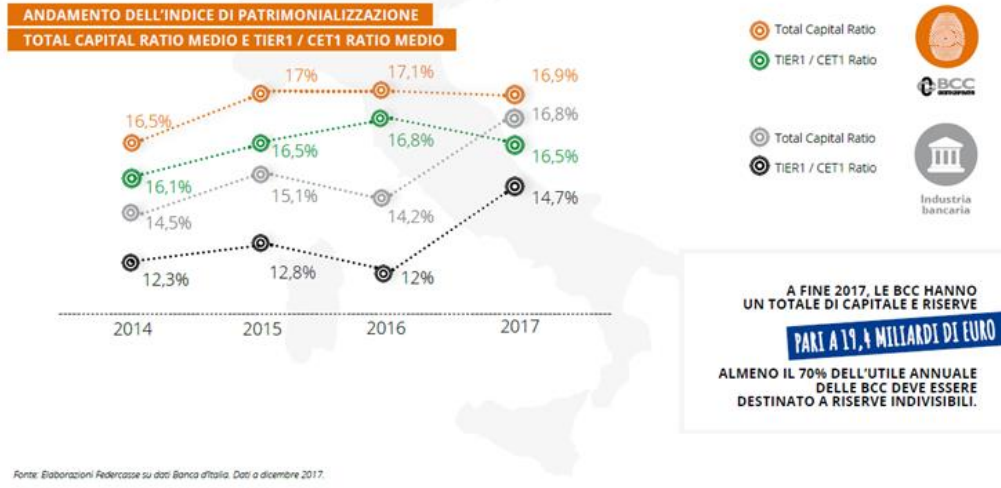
ANDAMENTO DELL'INDICE DI PATRIMONIALIZZAZIONE
TOTAL CAPITAL RATIO MEDIO E TIER1 / CET1 RATIO MEDIO

Total Capital Ratio
TIER1 / CET1 Ratio

BCC

Total Capital Ratio
TIER1 / CET1 Ratio

Industria bancaria

16,5%
17%
17,1%
16,9%
16,8%
16,5%
16,8%
16,5%
16,1%
15,1%
14,5%
14,2%
14,7%
12,3%
12,8%
12%

2014
2015
2016
2017

A FINE 2017, LE BCC HANNO UN TOTALE DI CAPITALE E RISERVE
PARI A 19,4 MILIARDI DI EURO
ALMENO IL 70% DELL'UTILE ANNUALE DELLE BCC DEVE ESSERE DESTINATO A RISERVE INDIVISIBILI.

Fonte: Elaborazioni Federcasse su dati Banca d'Italia. Dati a dicembre 2017.